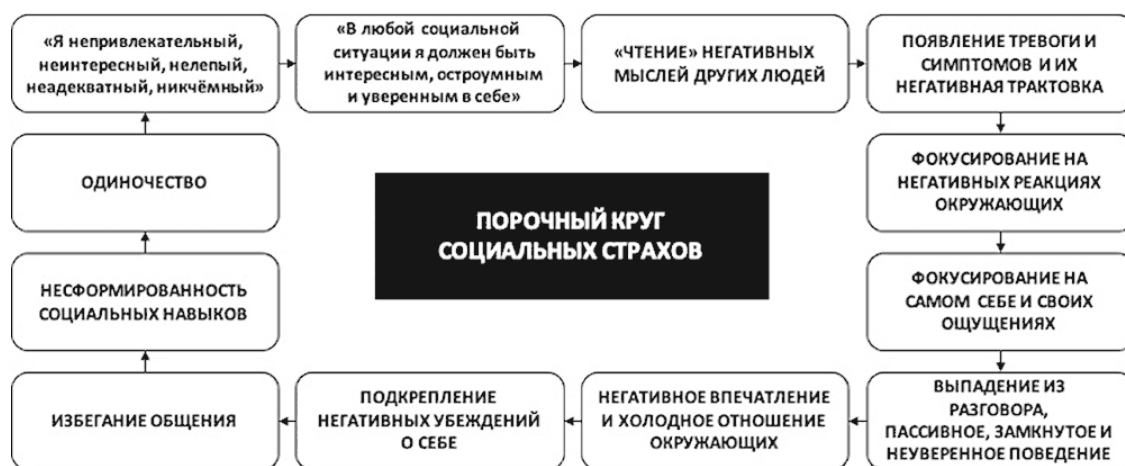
«Я непривлекательный, неинтересный, нелепый, неадекватный, никчёмный»

«В любой социальной ситуации я должен быть интересным, остроумным и уверенным в себе»

«ЧТЕНИЕ» НЕГАТИВНЫХ МЫСЛЕЙ ДРУГИХ ЛЮДЕЙ

ПОЯВЛЕНИЕ ТРЕВОГИ И СИМПТОМОВ И ИХ НЕГАТИВНАЯ ТРАКТОВКА

ФОКУСИРОВАНИЕ НА НЕГАТИВНЫХ РЕАКЦИЯХ ОКРУЖАЮЩИХ

ФОКУСИРОВАНИЕ НА САМОМ СЕБЕ И СВОИХ ОЩУЩЕНИЯХ

ВЫПАДЕНИЕ ИЗ РАЗГОВОРА, ПАССИВНОЕ, ЗАМКНУТОЕ И НЕУВЕРЕННОЕ ПОВЕДЕНИЕ

НЕГАТИВНОЕ ВПЕЧАТЛЕНИЕ И ХОЛОДНОЕ ОТНОШЕНИЕ ОКРУЖАЮЩИХ

ПОДКРЕПЛЕНИЕ НЕГАТИВНЫХ УБЕЖДЕНИЙ О СЕБЕ

ИЗБЕГАНИЕ ОБЩЕНИЯ

НЕСФОРМИРОВАННОСТЬ СОЦИАЛЬНЫХ НАВЫКОВ

ОДИНОЧЕСТВО

ПОРОЧНЫЙ КРУГ СОЦИАЛЬНЫХ СТРАХОВ